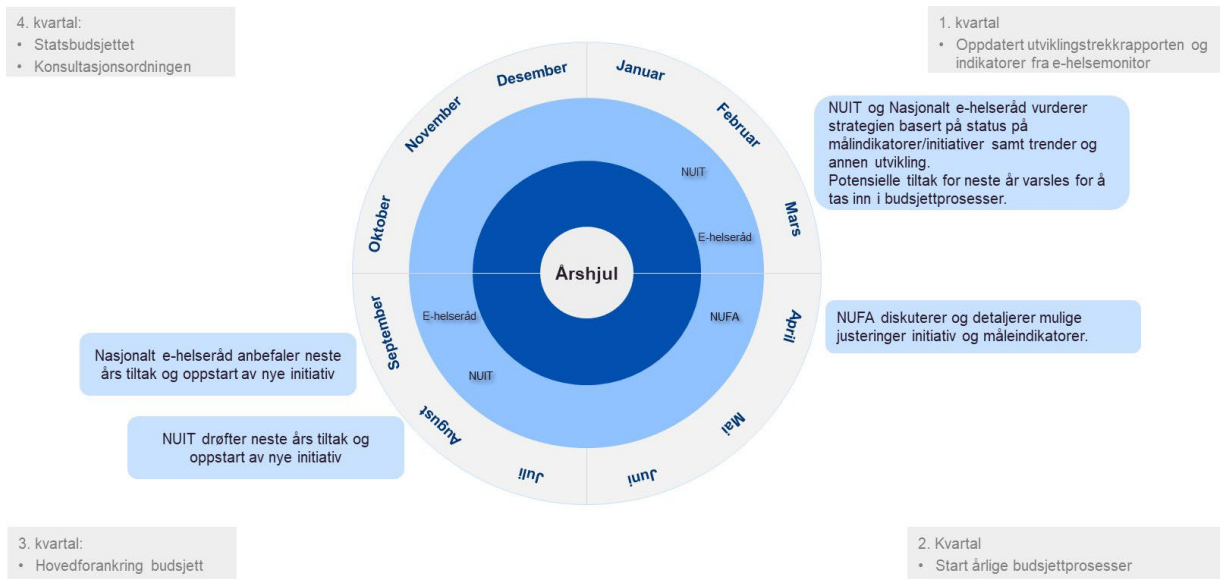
4. kvartal:
• Statsbudsjettet
• Konsultasjonsordningen

1. kvartal
• Oppdatert utviklingstrekkrapporten og indikatorer fra e-helsemonitor

Desember
Januar
Februar
November
Oktober
Mars
April
September
August
Mai
Juli
Juni

NUIT
E-helseråd
Årshjul
E-helseråd
NUFA
NUIT

NUIT og Nasjonalt e-helseråd vurderer strategien basert på status på målindikatorer/initiativer samt trender og annen utvikling.
Potensielle tiltak for neste år varsles for å tas inn i budsjettprosesser.

NUFA diskuterer og detaljerer mulige justeringer initiativ og måleindikatorer.

Nasjonalt e-helseråd anbefaler neste års tiltak og oppstart av nye initiativ

NUIT drøfter neste års tiltak og oppstart av nye initiativ

3. kvartal:
• Hovedforankring budsjett

2. Kvartal
• Start årlige budsjettprosesser